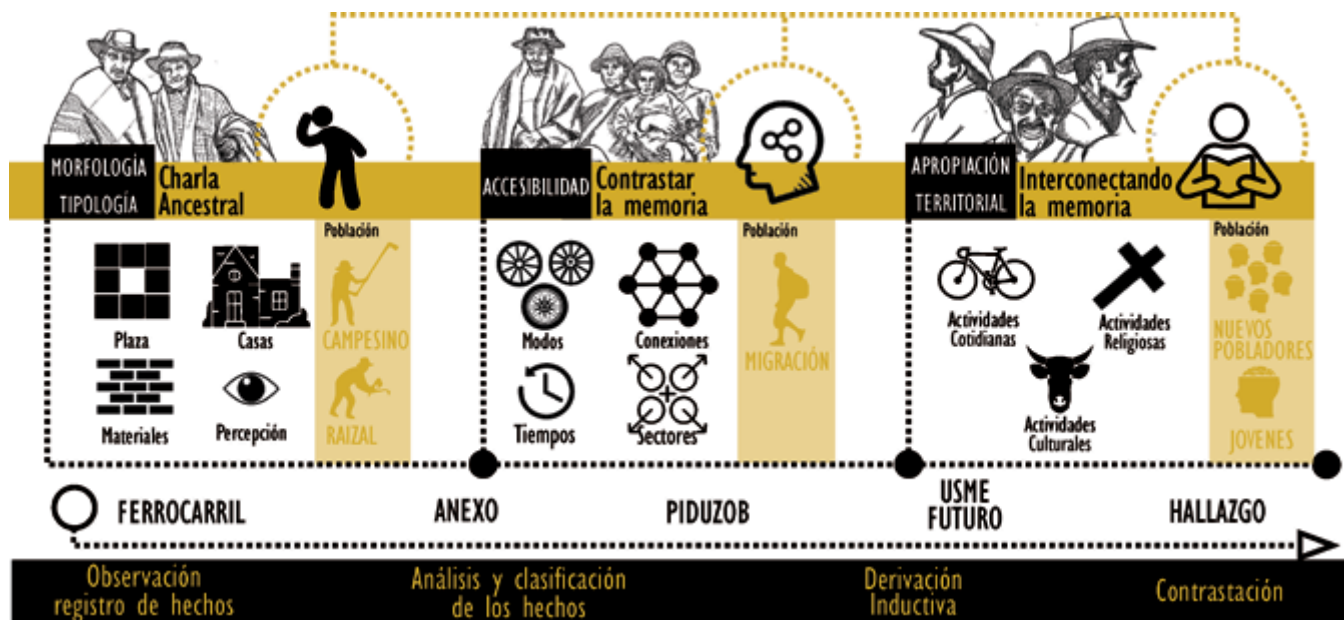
MORFOLOGÍA TIPOLOGÍA

Charla Ancestral

Plaza

Casas

Materiales

Percepción

Población

CAMPESINO

RAIZAL

ACCESIBILIDAD

Contrastar la memoria

Modos

Conexiones

Tiempos

Sectores

Población

MIGRACIÓN

APROPIACIÓN TERRITORIAL

Interconectando la memoria

Actividades Cotidianas

Actividades Religiosas

Actividades Culturales

Población

NUEVOS POBLADORES

JOVENES

FERROCARRIL

ANEXO

PIDUZOB

USME FUTURO

HALLAZGO

Observación registro de hechos

Análisis y clasificación de los hechos

Derivación Inductiva

Contrastación